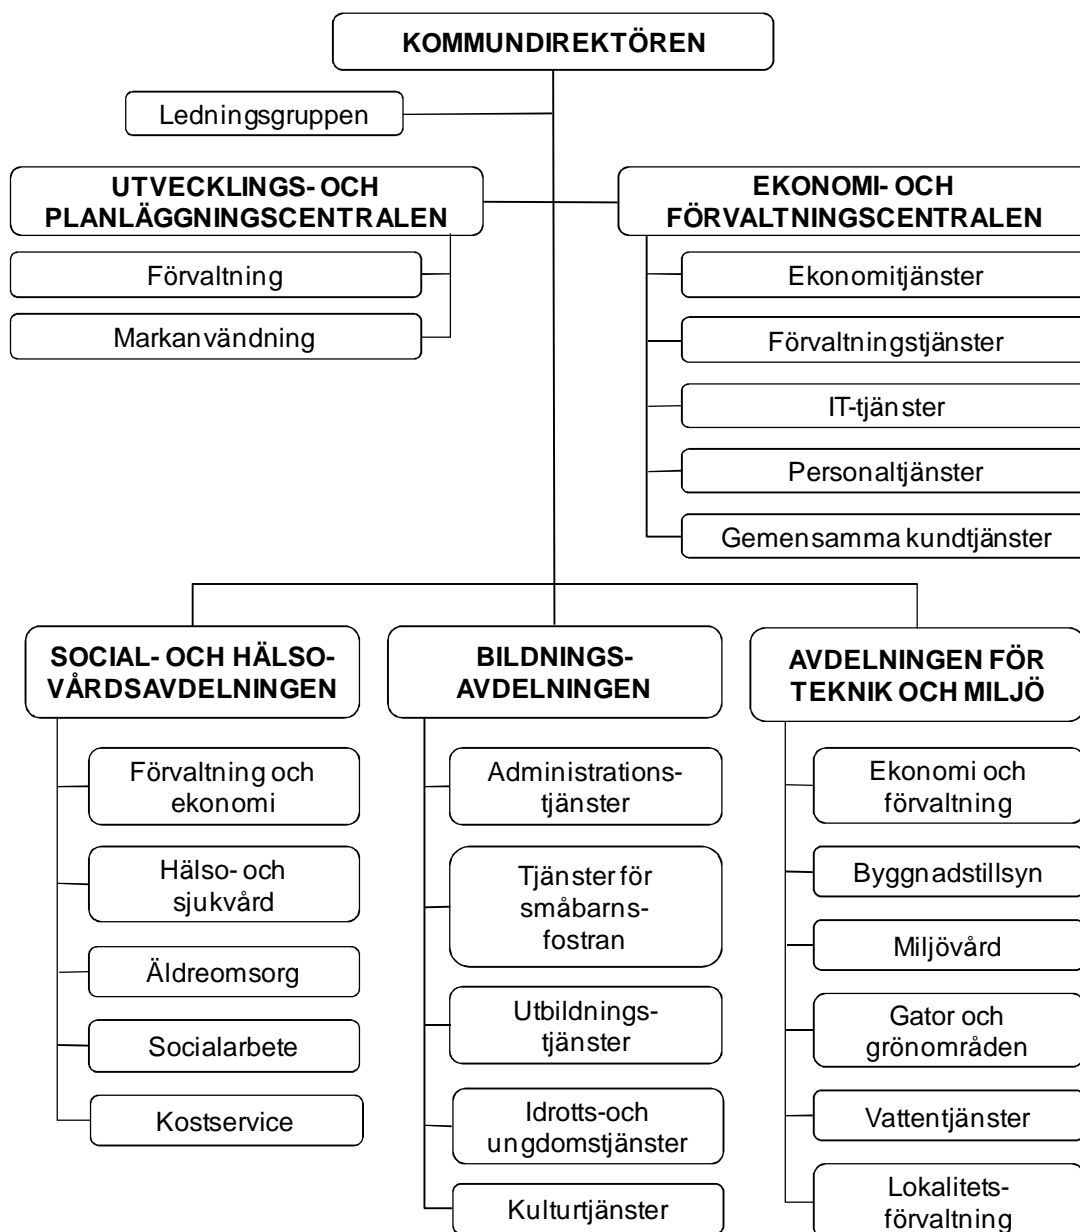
KOMMUNDIREKTÖREN

Ledningsgruppen

UTVECKLINGS- OCH PLANLÄGGNINGSCENTRALEN

Förvaltning

Markanvändning

EKONOMI- OCH FÖRVALTNINGSCENTRALEN

Ekonomitjänster

Förvaltningstjänster

IT-tjänster

Personaltjänster

Gemensamma kundtjänster

SOCIAL- OCH HÄLSO-VÅRDSAVDELNINGEN

Förvaltning och ekonomi

Hälso- och sjukvård

Äldreomsorg

Socialarbete

Kostservice

BILDNINGS-AVDELNINGEN

Administrations-tjänster

Tjänster för småbarns-fostran

Utbildnings-tjänster

Idrotts-och ungdomstjänster

Kulturtjänster

AVDELNINGEN FÖR TEKNIK OCH MILJÖ

Ekonomi och förvaltning

Byggnadstillsyn

Miljövård

Gator och grönområden

Vattentjänster

Lokalitets-förvaltning